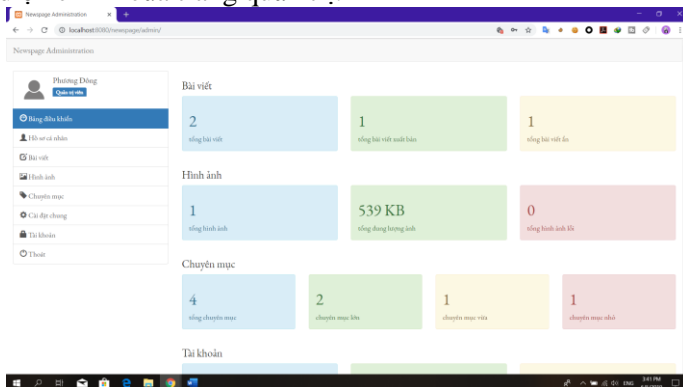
Newspage Administration
localhost:8080/newspage/admin/

Newspage Administration

Phương Đông
Quản trị viên

Bảng điều khiển
Hồ sơ cá nhân
Bài viết
Hình ảnh
Chuyên mục
Cài đặt chung
Tài khoản
Thoát

Bài viết

2
tổng bài viết

1
tổng bài viết xuất bản

1
tổng bài viết ẩn

Hình ảnh

1
tổng hình ảnh

539 KB
tổng dung lượng ảnh

0
tổng hình ảnh lỗi

Chuyên mục

4
tổng chuyên mục

2
chuyên mục lớn

1
chuyên mục vừa

1
chuyên mục nhỏ

Tài khoản

ENG
3:41 PM